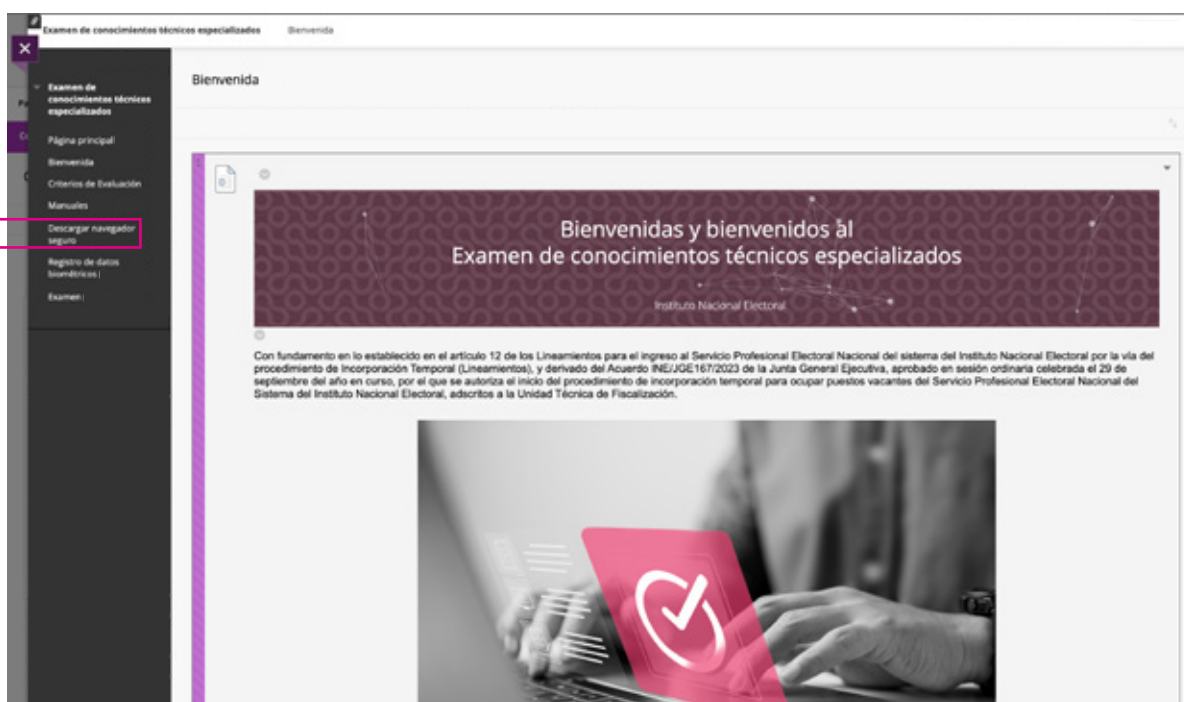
Examen de conocimientos técnicos especializados Bienvenida

Examen de conocimientos técnicos especializados

Página principal

Bienvenida

Criterios de Evaluación

Manuales

Descargar navegador seguro

Registro de datos biométricos

Examen

Bienvenida

Bienvenidas y bienvenidos al
Examen de conocimientos técnicos especializados

Instituto Nacional Electoral

Con fundamento en lo establecido en el artículo 12 de los Lineamientos para el ingreso al Servicio Profesional Electoral Nacional del sistema del Instituto Nacional Electoral por la vía del procedimiento de Incorporación Temporal (Lineamientos), y derivado del Acuerdo INE/JGE167/2023 de la Junta General Ejecutiva, aprobado en sesión ordinaria celebrada el 29 de septiembre del año en curso, por el que se autoriza el inicio del procedimiento de incorporación temporal para ocupar puestos vacantes del Servicio Profesional Electoral Nacional del Sistema del Instituto Nacional Electoral, adscritos a la Unidad Técnica de Fiscalización.